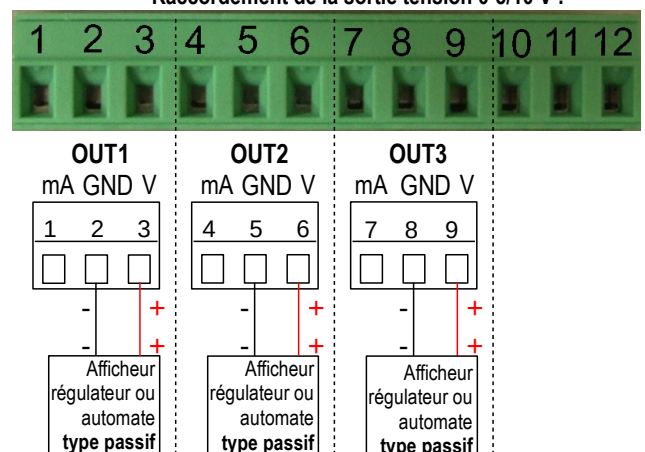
Raccordement de la sortie tension 0-5/10 V :

1 2 3 4 5 6 7 8 9 10 11 12

OUT1
mA GND V
1 2 3
-
+
-
+
Afficheur régulateur ou automate **type passif**

OUT2
mA GND V
4 5 6
-
+
-
+
Afficheur régulateur ou automate **type passif**

OUT3
mA GND V
7 8 9
-
+
-
+
Afficheur régulateur ou automate **type passif**